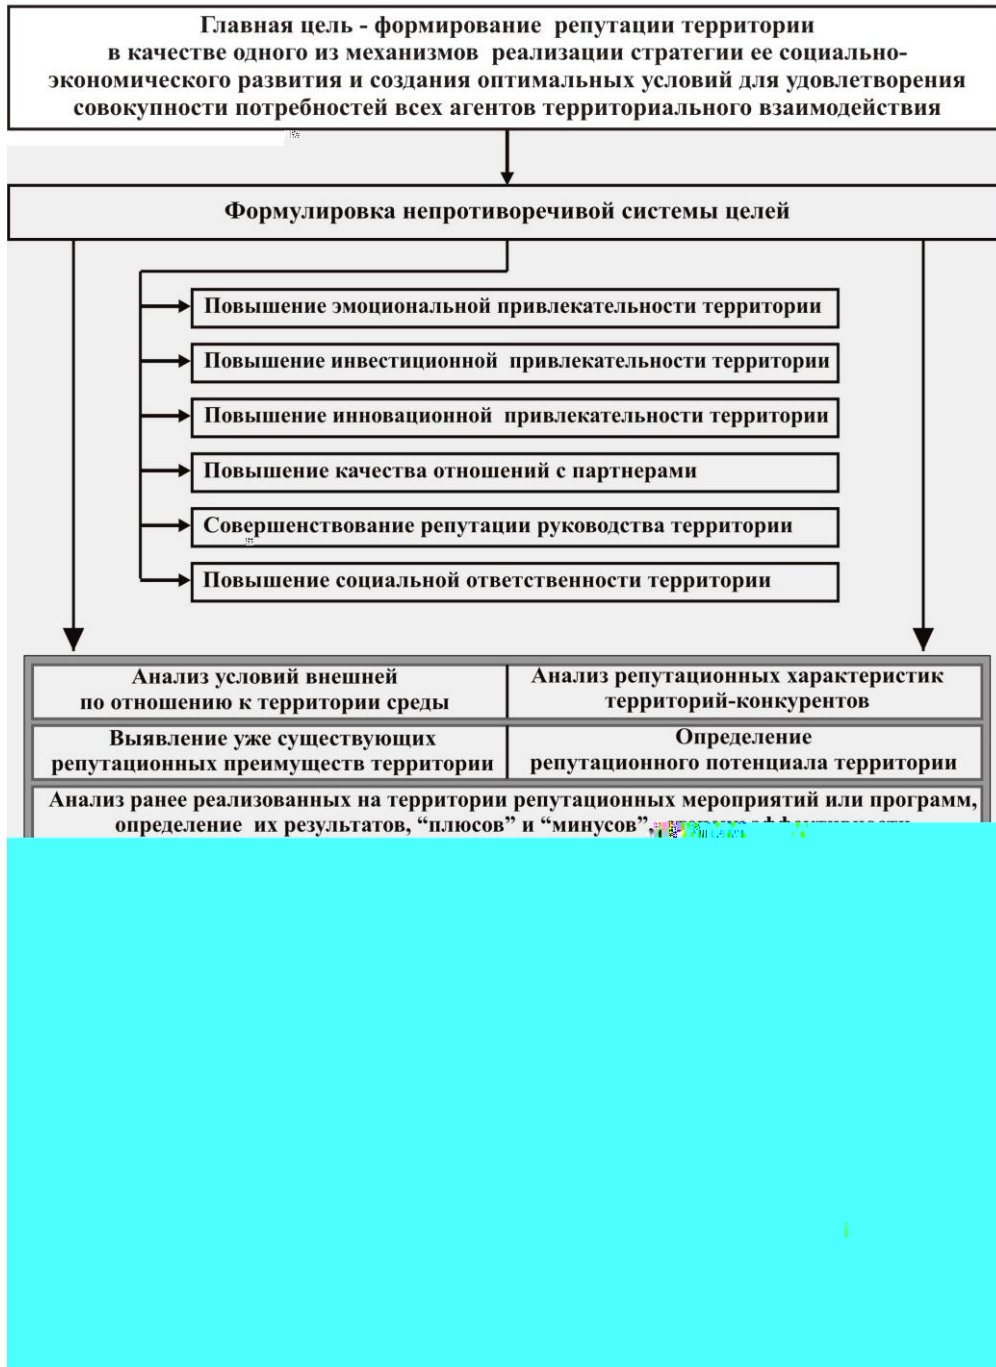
Главная цель - формирование репутации территории в качестве одного из механизмов реализации стратегии ее социально-экономического развития и создания оптимальных условий для удовлетворения совокупности потребностей всех агентов территориального взаимодействия

Формулировка непротиворечивой системы целей

Повышение эмоциональной привлекательности территории

Повышение инвестиционной привлекательности территории

Повышение инновационной привлекательности территории

Повышение качества отношений с партнерами

Совершенствование репутации руководства территории

Повышение социальной ответственности территории

Анализ условий внешней по отношению к территории среды

Анализ репутационных характеристик территорий-конкурентов

Выявление уже существующих репутационных преимуществ территории

Определение репутационного потенциала территории

Анализ ранее реализованных на территории репутационных мероприятий или программ, определение их результатов, “плюсов” и “минусов”, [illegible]